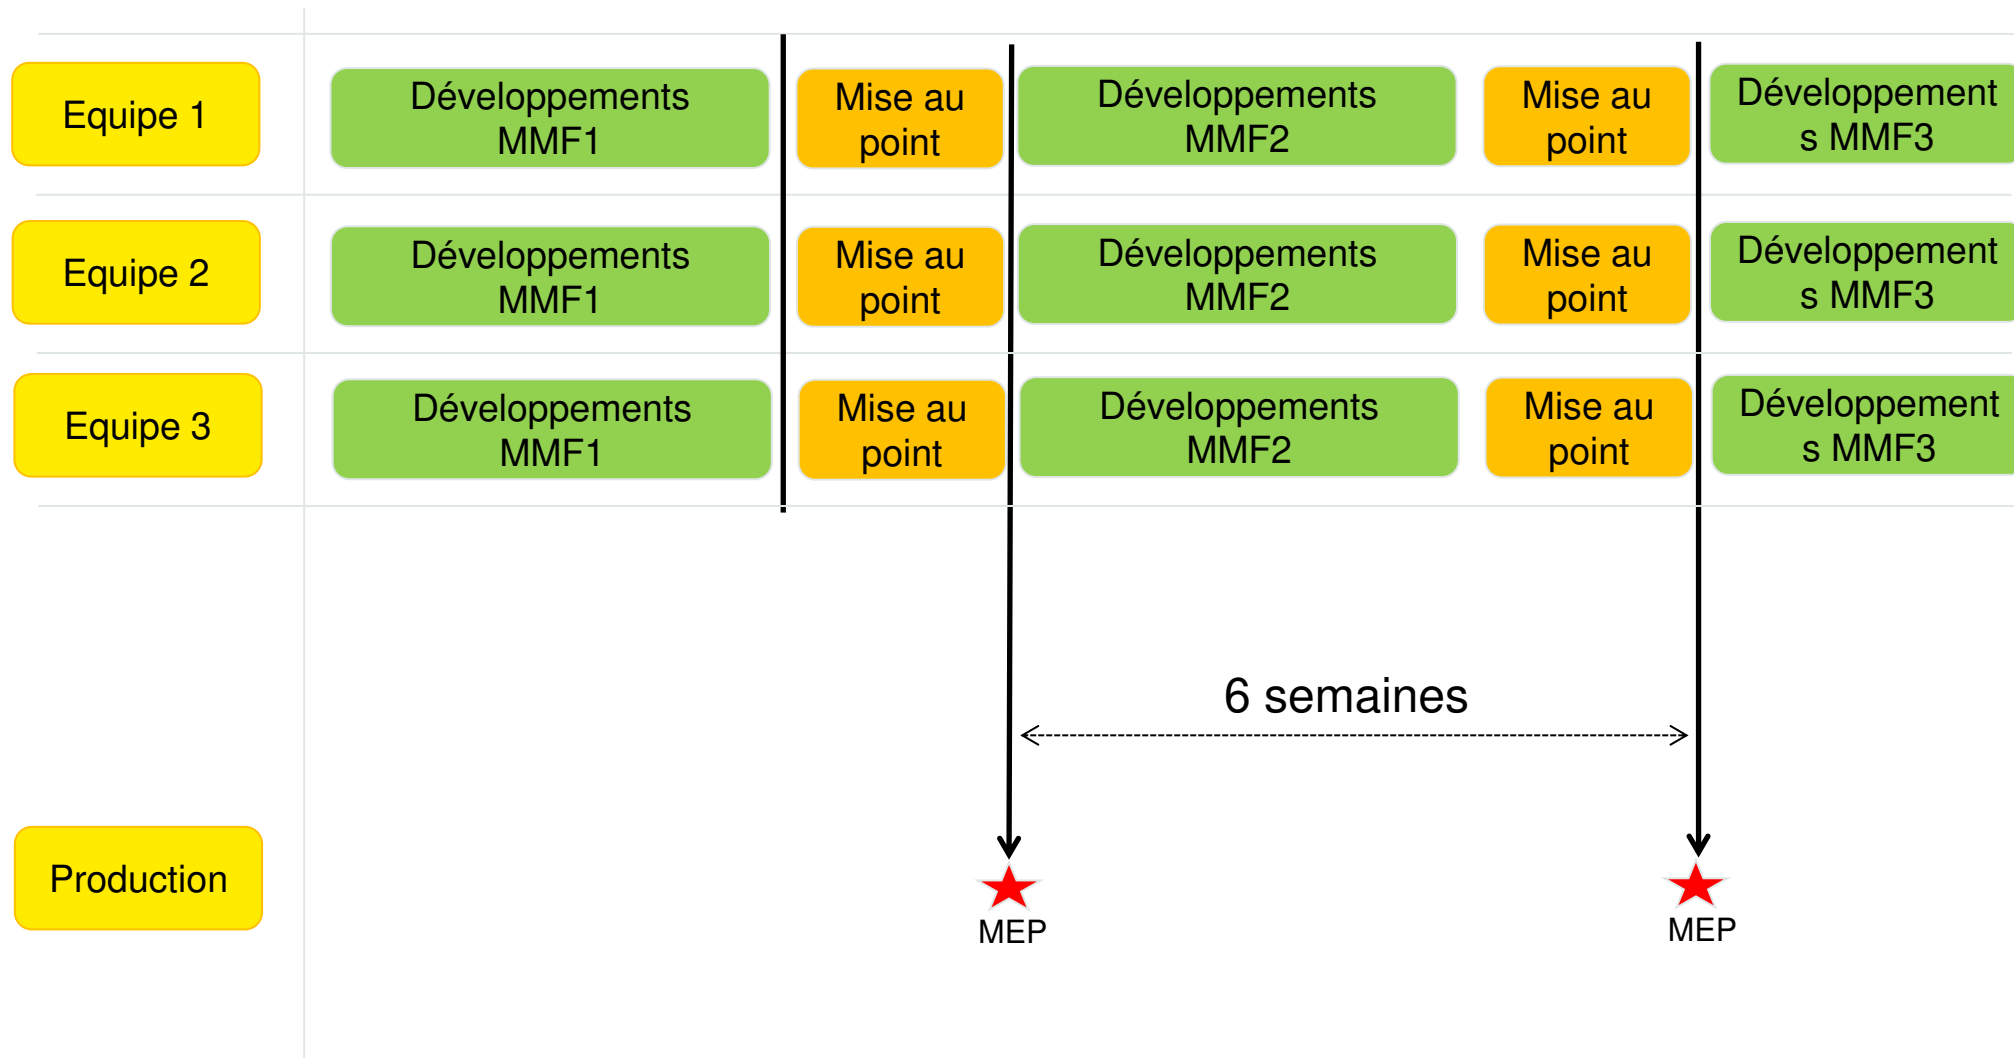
| Equipe 1 | Développements MMF1 | Mise au point | Développements MMF2 | Mise au point | Développements MMF3 |
|---|---|---|---|---|---|
| Equipe 2 | Développements MMF1 | Mise au point | Développements MMF2 | Mise au point | Développements MMF3 |
| Equipe 3 | Développements MMF1 | Mise au point | Développements MMF2 | Mise au point | Développements MMF3 |

6 semaines

Production

MEP

MEP